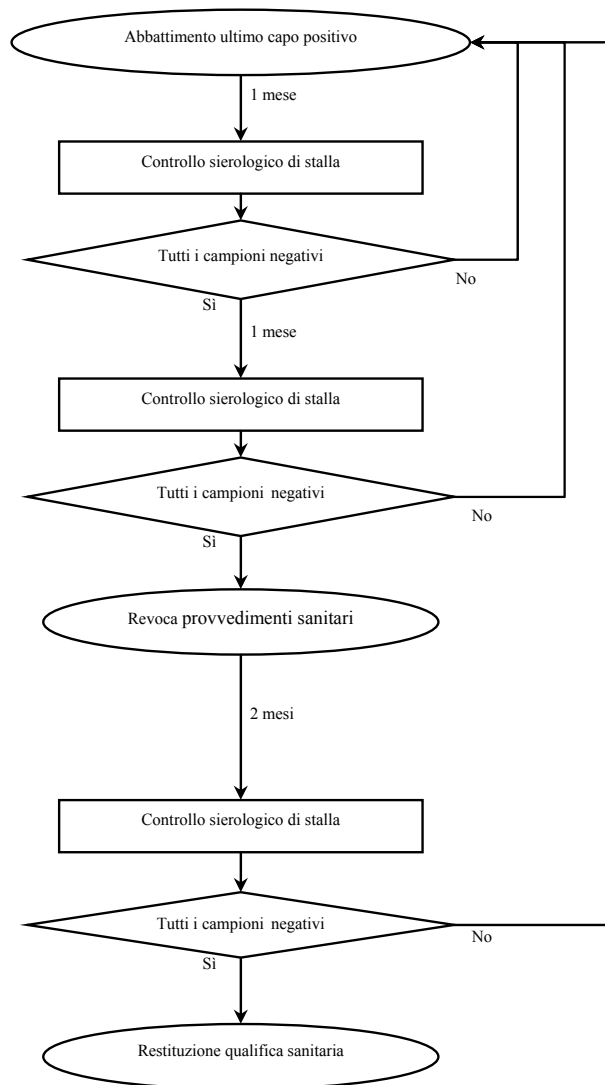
Abbattimento ultimo capo positivo

1 mese

Controllo sierologico di stalla

Tutti i campioni negativi

No

Sì

1 mese

Controllo sierologico di stalla

Tutti i campioni negativi

No

Sì

Revoca provvedimenti sanitari

2 mesi

Controllo sierologico di stalla

Tutti i campioni negativi

No

Sì

Restituzione qualifica sanitaria